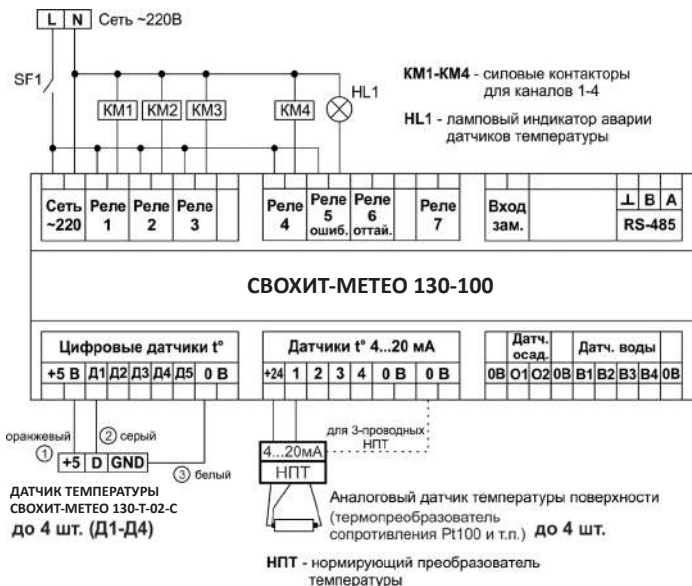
L N Сеть ~220В

SF1

KM1 KM2 KM3 KM4 HL1

**KM1-KM4** - силовые контакторы для каналов 1-4

**HL1** - ламповый индикатор аварии датчиков температуры

Сеть ~220 | Реле 1 | Реле 2 | Реле 3 | Реле 4 | Реле 5 ошиб. | Реле 6 оттай. | Реле 7 | Вход зам. | ⊥ B A RS-485

**СВОХИТ-МЕТЕО 130-100**

Цифровые датчики t°: +5 В Д1 Д2 Д3 Д4 Д5 0 В

Датчики t° 4...20 мА: +24 1 2 3 4 0 В 0 В

Датч. осад.: 0В О1 О2 0В | Датч. воды: В1 В2 В3 В4 0В

оранжевый ① ② серый ③ белый

+5 D GND

для 3-проводных НПТ

4...20мА

НПТ

ДАТЧИК ТЕМПЕРАТУРЫ СВОХИТ-МЕТЕО 130-Т-02-С

до 4 шт. (Д1-Д4)

Аналоговый датчик температуры поверхности (термопреобразователь сопротивления Pt100 и т.п.) до 4 шт.

НПТ - нормирующий преобразователь температуры